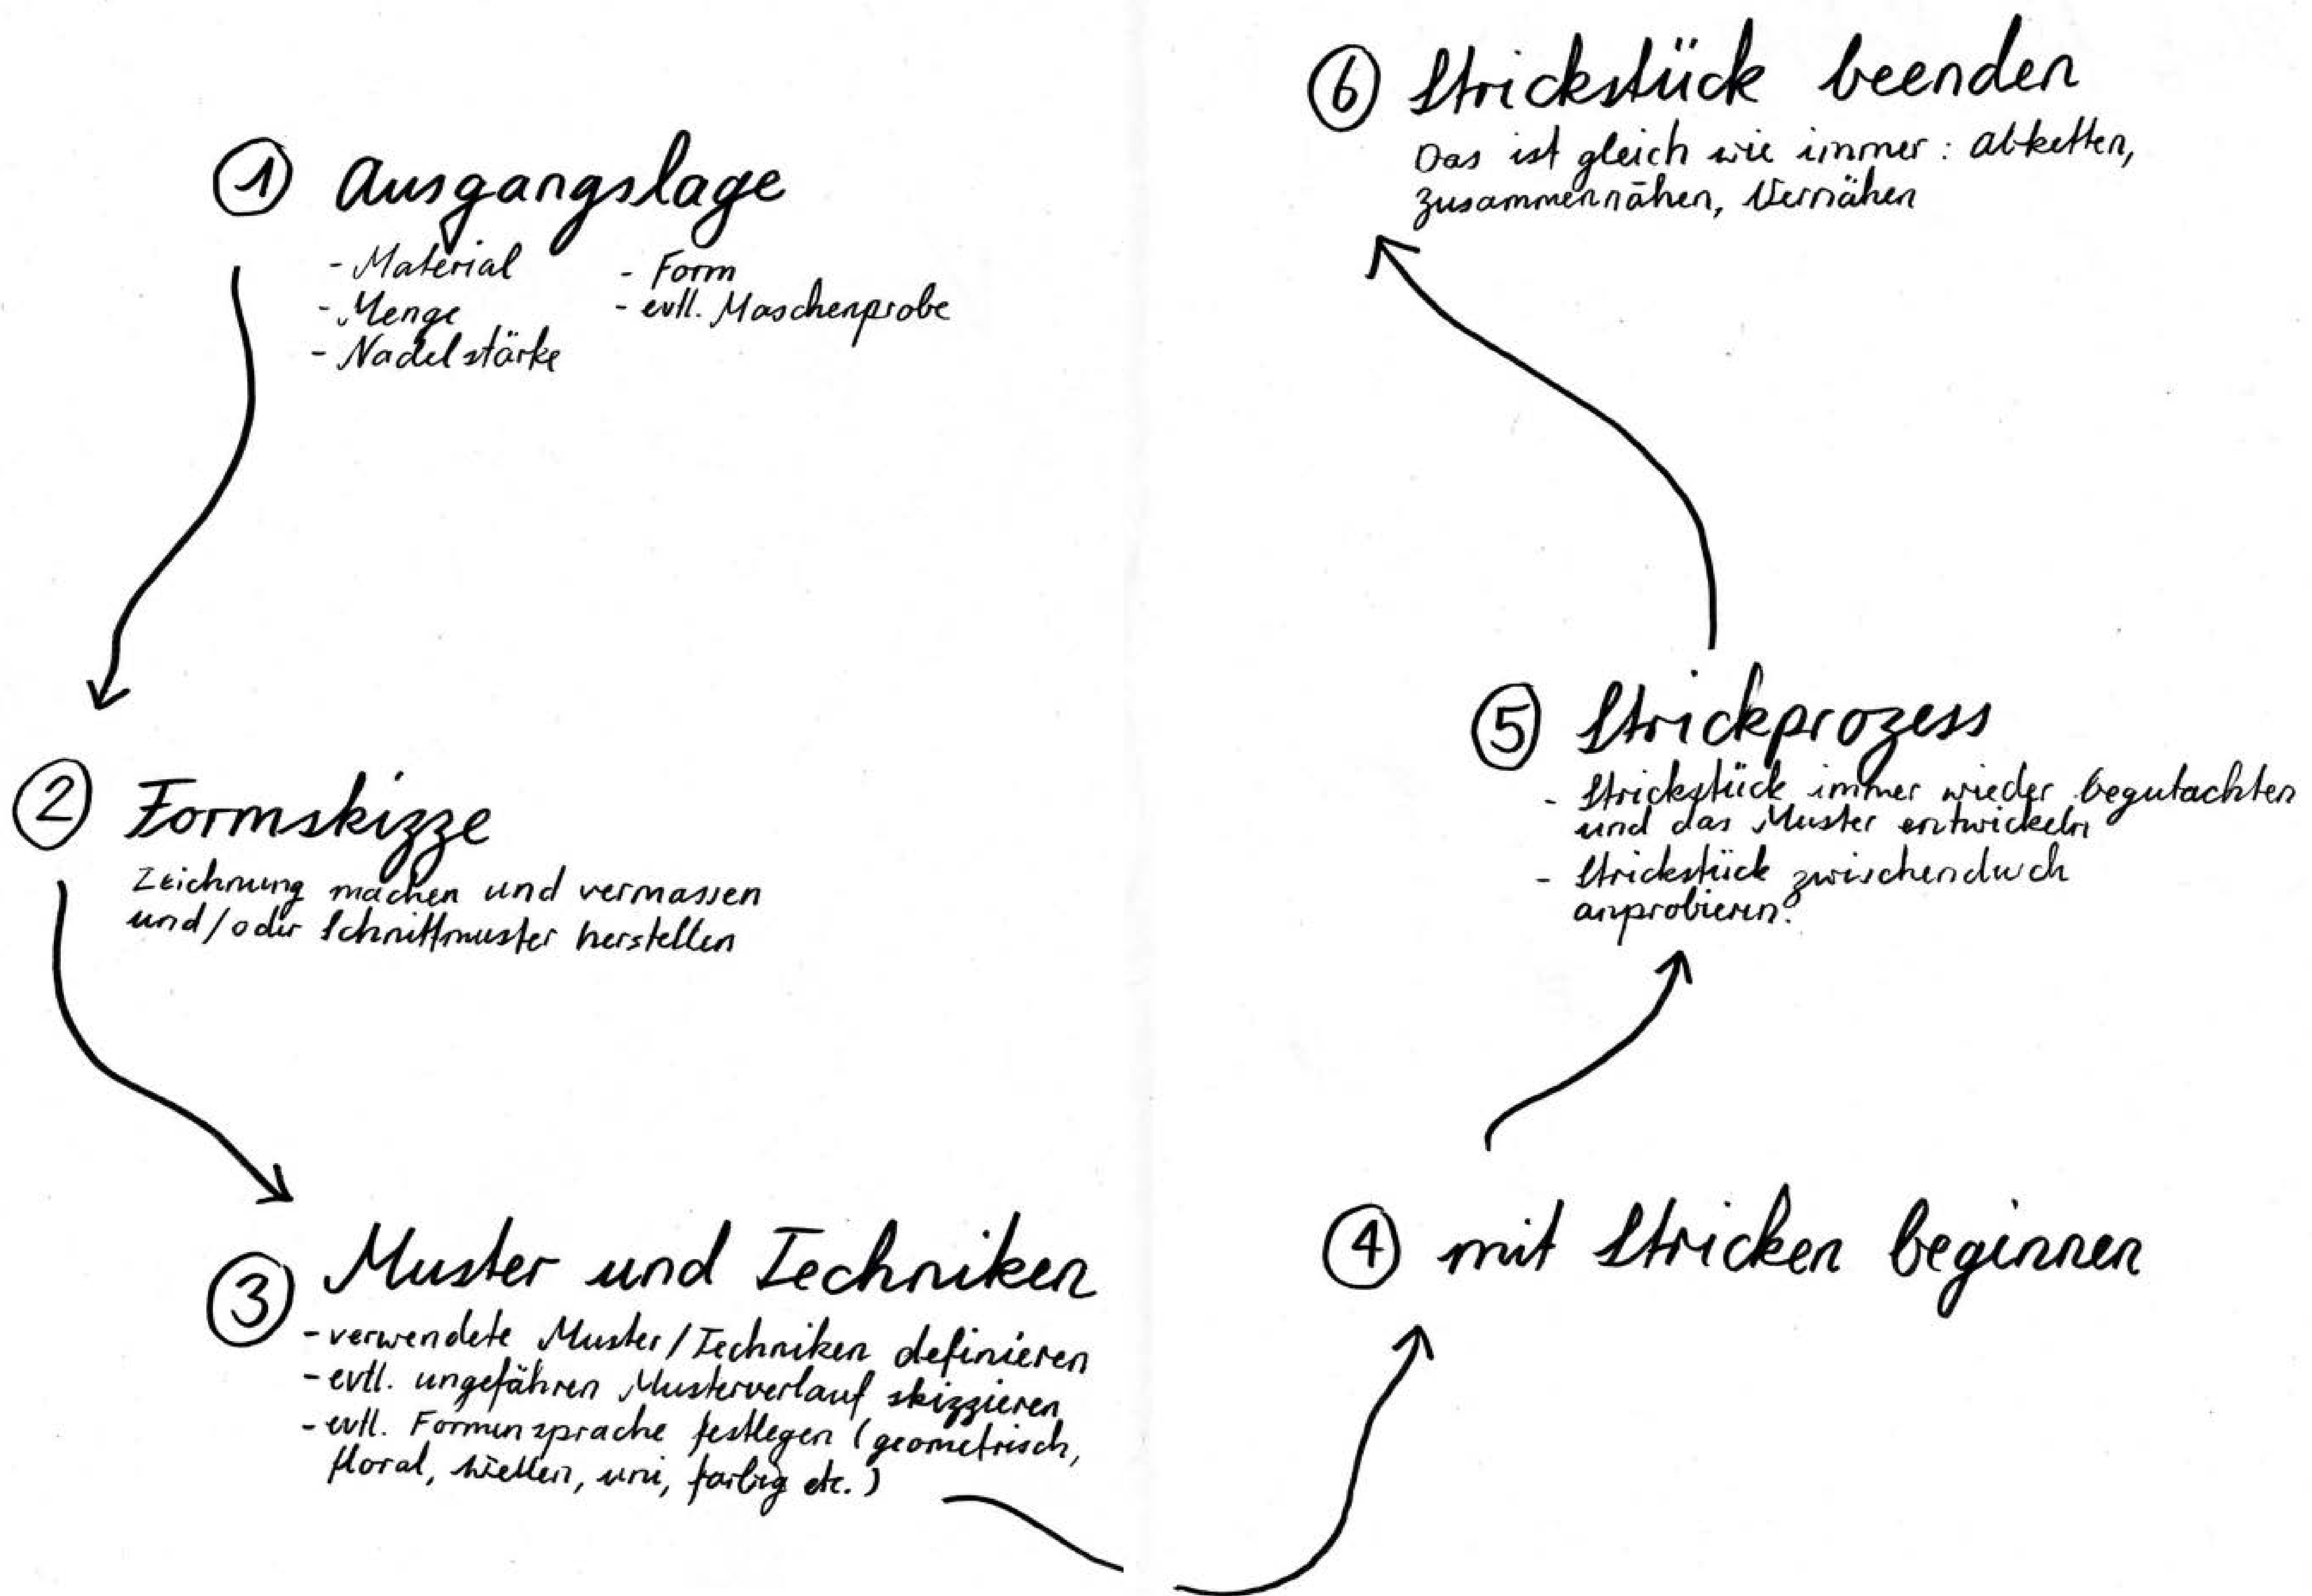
① Ausgangslage
- Material
- Menge
- Nadelstärke
- Form
- evtl. Maschenprobe

② Formskizze
Zeichnung machen und vermassen und/oder Schnittmuster herstellen

③ Muster und Techniken
- verwendete Muster/Techniken definieren
- evtl. ungefähren Musterverlauf skizzieren
- evtl. Formensprache festlegen (geometrisch, floral, wellen, uni, farbig etc.)

④ mit Stricken beginnen

⑤ Strickprozess
- Strickstück immer wieder begutachten und das Muster entwickeln
- Strickstück zwischendurch anprobieren.

⑥ Strickstück beenden
Das ist gleich wie immer: abketten, zusammennähen, vernähen